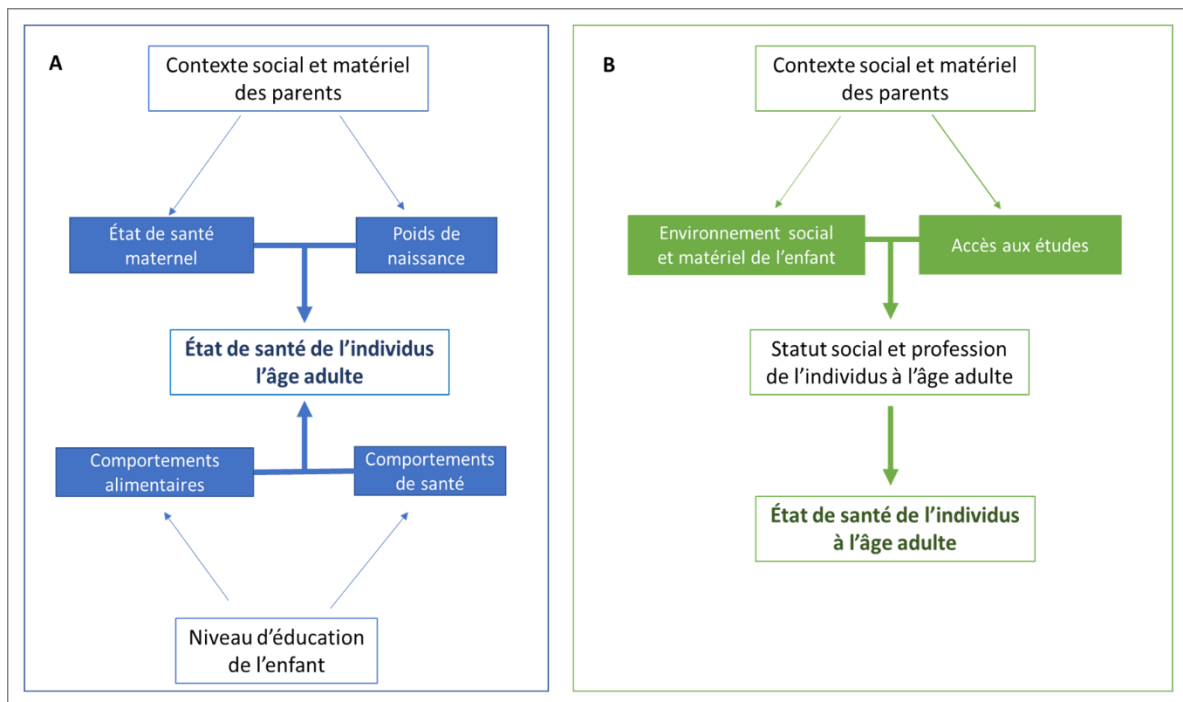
A

Contexte social et matériel des parents

État de santé maternel

Poids de naissance

État de santé de l'individus l'âge adulte

Comportements alimentaires

Comportements de santé

Niveau d'éducation de l'enfant

B

Contexte social et matériel des parents

Environnement social et matériel de l'enfant

Accès aux études

Statut social et profession de l'individus à l'âge adulte

État de santé de l'individus à l'âge adulte